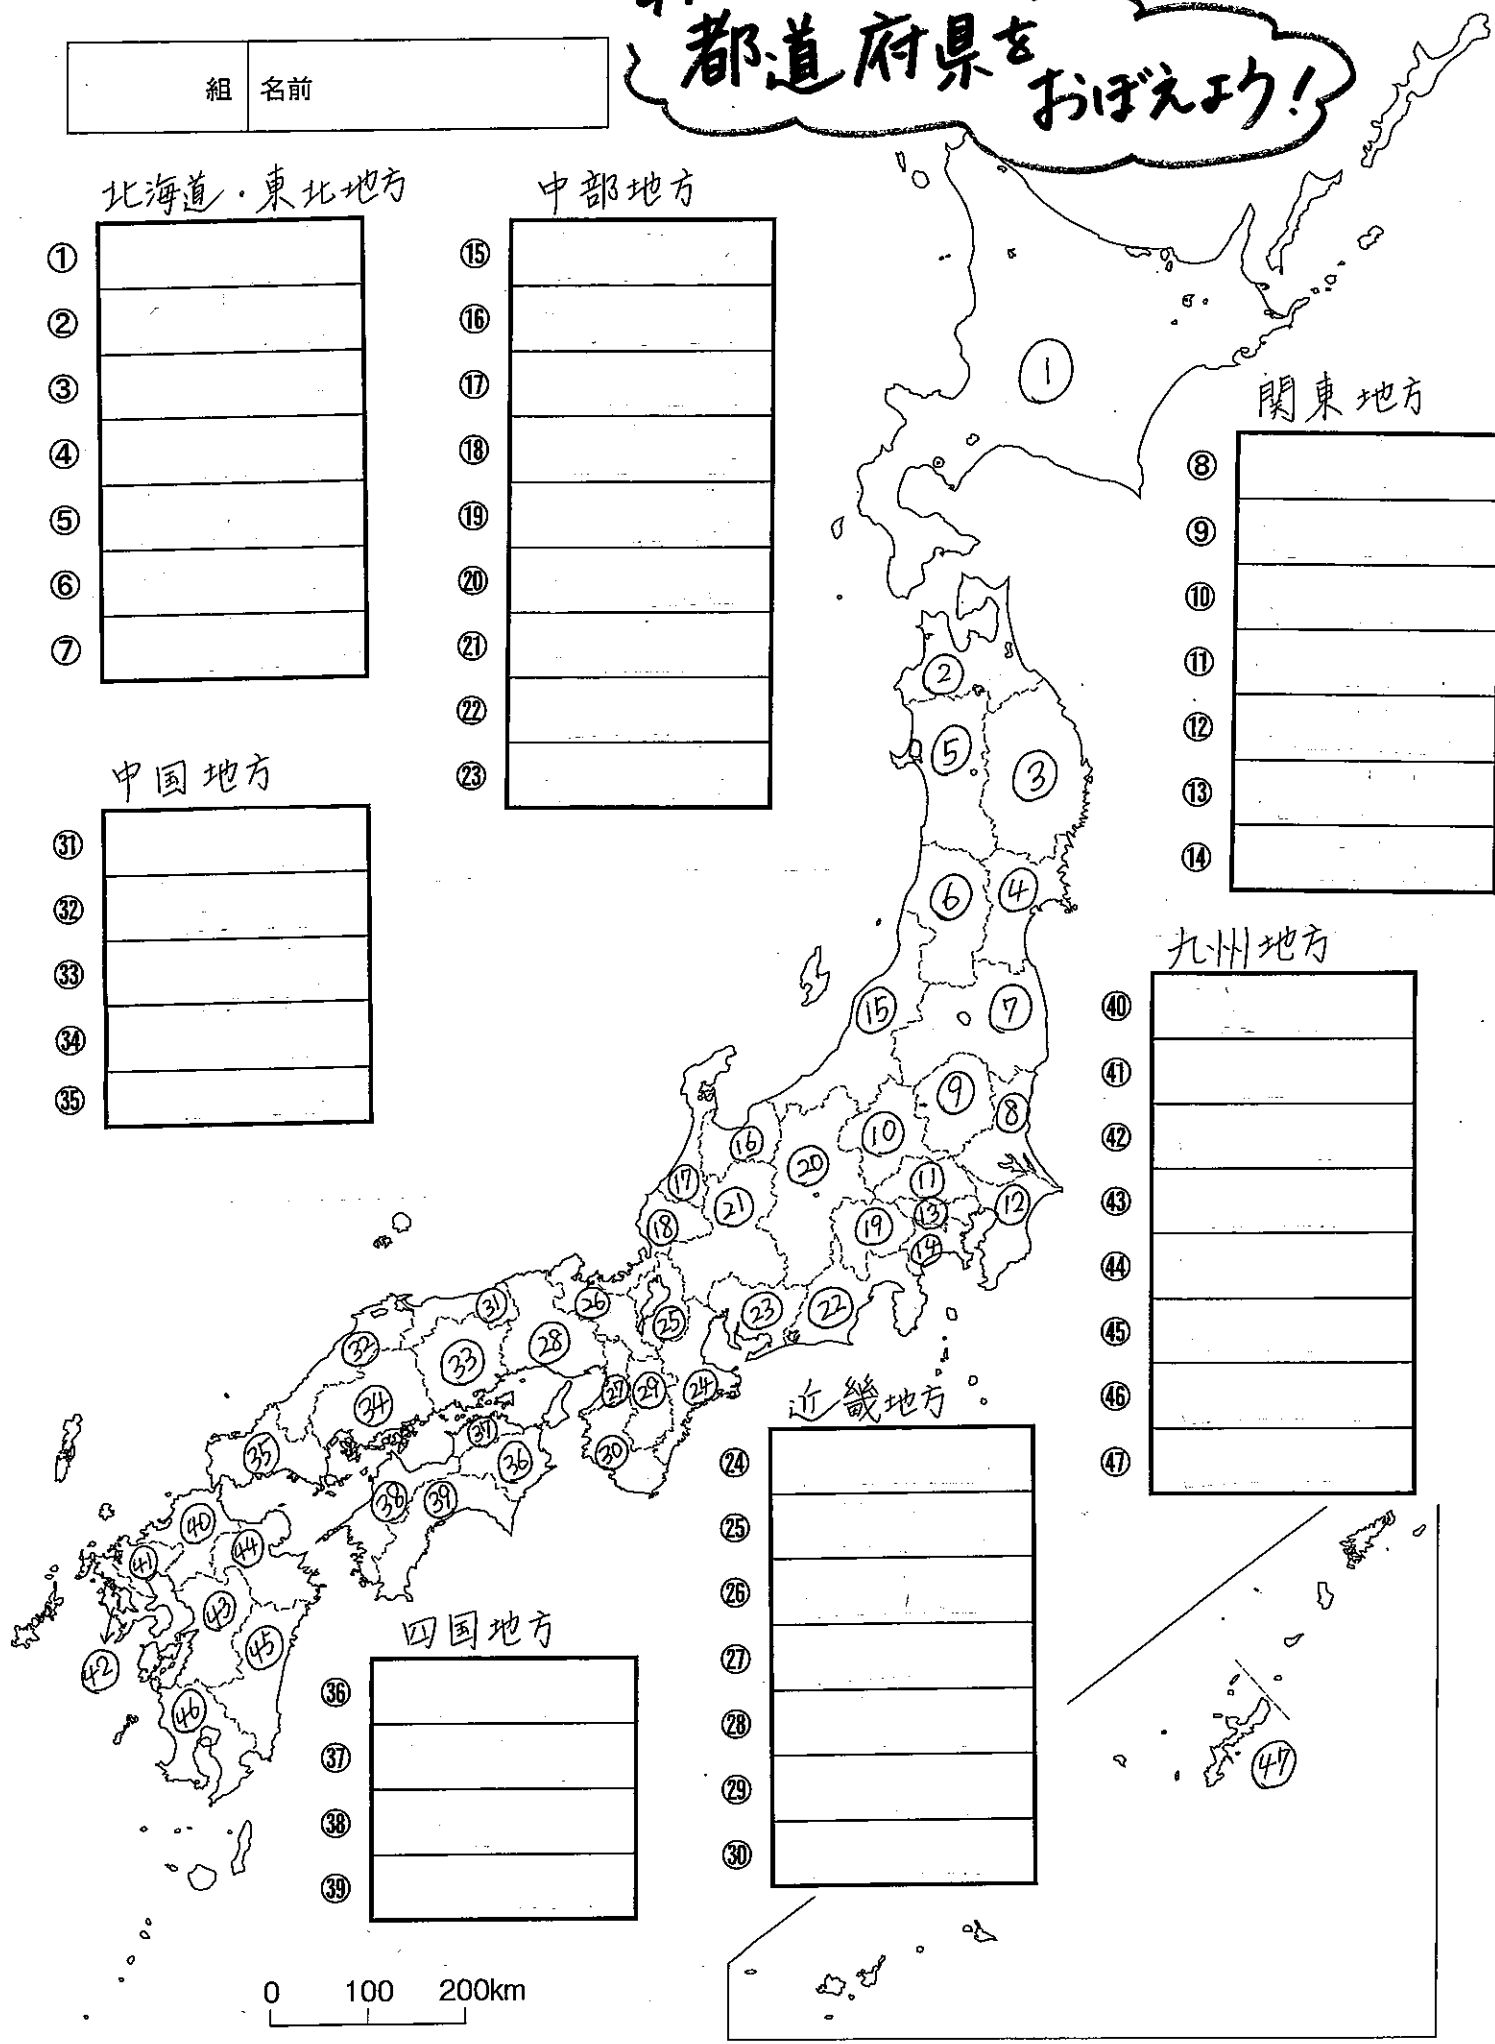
組 名前

都道府県をおぼえよう!

北海道・東北地方
①
②
③
④
⑤
⑥
⑦

中部地方
⑮
⑯
⑰
⑱
⑲
⑳
㉑
㉒
㉓

関東地方
⑧
⑨
⑩
⑪
⑫
⑬
⑭

中国地方
㉛
㉜
㉝
㉞
㉟

九州地方
㊵
㊶
㊷
㊸
㊹
㊺
㊻
㊼

近畿地方
㉔
㉕
㉖
㉗
㉘
㉙
㉚

四国地方
㊱
㊲
㊳
㊴

1 2 3 4 5 6 7 8 9 10 11 12 13 14 15 16 17 18 19 20 21 22 23 24 25 26 27 28 29 30 31 32 33 34 35 36 37 38 39 40 41 42 43 44 45 46 47

0 100 200km